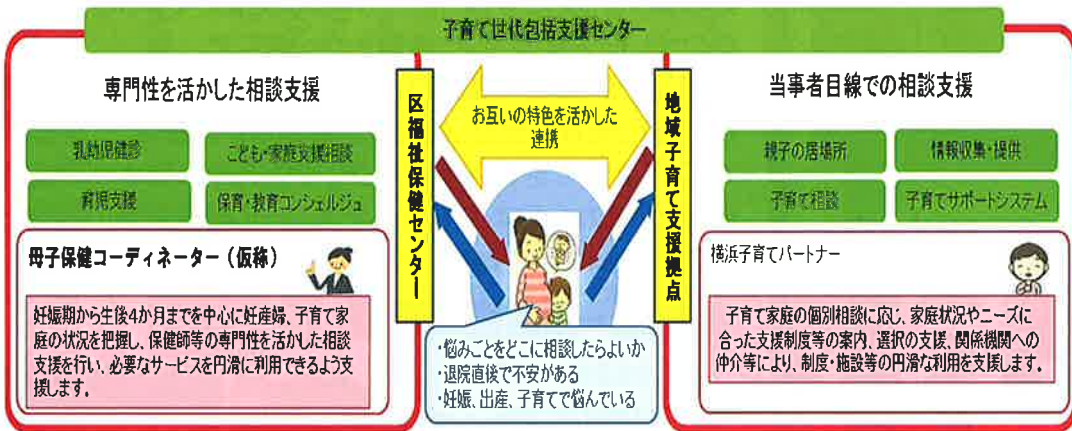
子育て世代包括支援センター

専門性を活かした相談支援

乳幼児健診

こども・家庭支援相談

育児支援

保育・教育コンシェルジュ

母子保健コーディネーター（仮称）

妊娠期から生後4か月までを中心に妊産婦、子育て家庭の状況を把握し、保健師等の専門性を活かした相談支援を行い、必要なサービスを円滑に利用できるよう支援します。

区福祉保健センター

お互いの特色を活かした連携

地域子育て支援拠点

・悩みごとをどこに相談したらよいか
・退院直後で不安がある
・妊娠、出産、子育てで悩んでいる

当事者目線での相談支援

親子の居場所

情報収集・提供

子育て相談

子育てサポートシステム

横浜子育てパートナー

子育て家庭の個別相談に応じ、家庭状況やニーズに合った支援制度等の案内、選択の支援、関係機関への仲介等により、制度・施設等の円滑な利用を支援します。